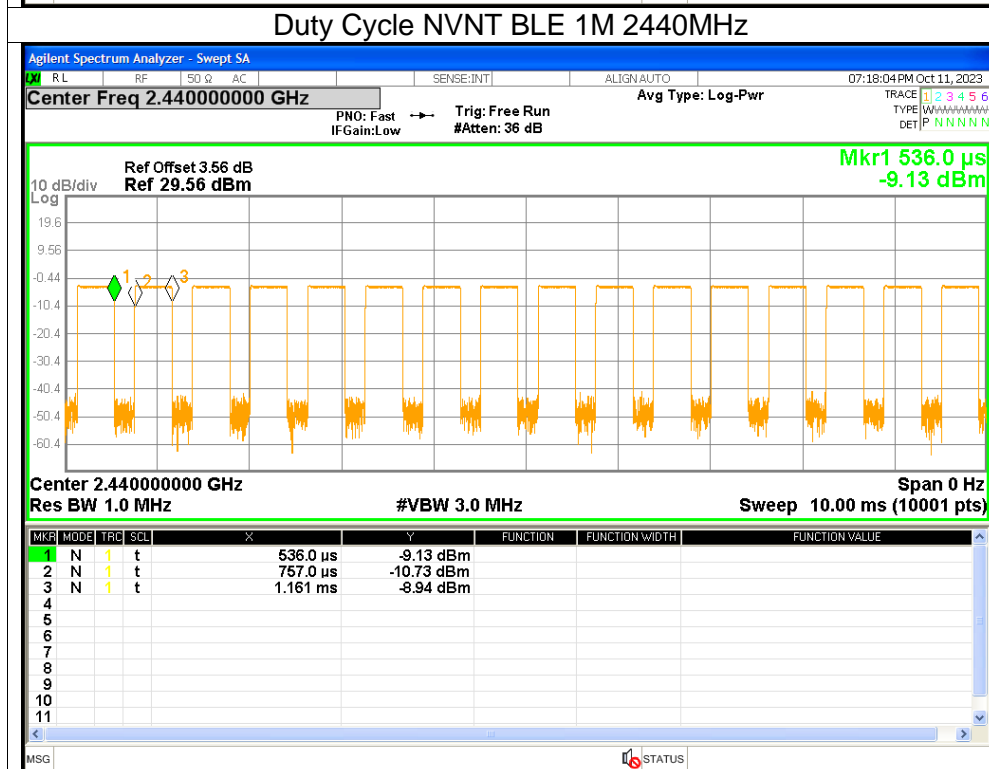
Duty Cycle NVNT BLE 1M 2440MHz

Agilent Spectrum Analyzer - Swept SA

RL RF 50 Ω AC SENSE:INT ALIGN AUTO 07:18:04 PM Oct 11, 2023

Center Freq 2.440000000 GHz

PNO: Fast IFGain:Low

Trig: Free Run #Atten: 36 dB

Avg Type: Log-Pwr

TRACE 1 2 3 4 5 6
TYPE WWWWWW
DET P N N N N N

Ref Offset 3.56 dB
10 dB/div Ref 29.56 dBm
Log

Mkr1 536.0 µs
-9.13 dBm

19.6
9.56
-0.44
-10.4
-20.4
-30.4
-40.4
-50.4
-60.4

1 2 3

Center 2.440000000 GHz
Res BW 1.0 MHz
#VBW 3.0 MHz
Span 0 Hz
Sweep 10.00 ms (10001 pts)

| MKR | MODE | TRC | SCL | X | Y | FUNCTION | FUNCTION WIDTH | FUNCTION VALUE |
|---|---|---|---|---|---|---|---|---|
| 1 | N | 1 | t | 536.0 µs | -9.13 dBm | | | |
| 2 | N | 1 | t | 757.0 µs | -10.73 dBm | | | |
| 3 | N | 1 | t | 1.161 ms | -8.94 dBm | | | |
| 4 | | | | | | | | |
| 5 | | | | | | | | |
| 6 | | | | | | | | |
| 7 | | | | | | | | |
| 8 | | | | | | | | |
| 9 | | | | | | | | |
| 10 | | | | | | | | |
| 11 | | | | | | | | |

MSG STATUS